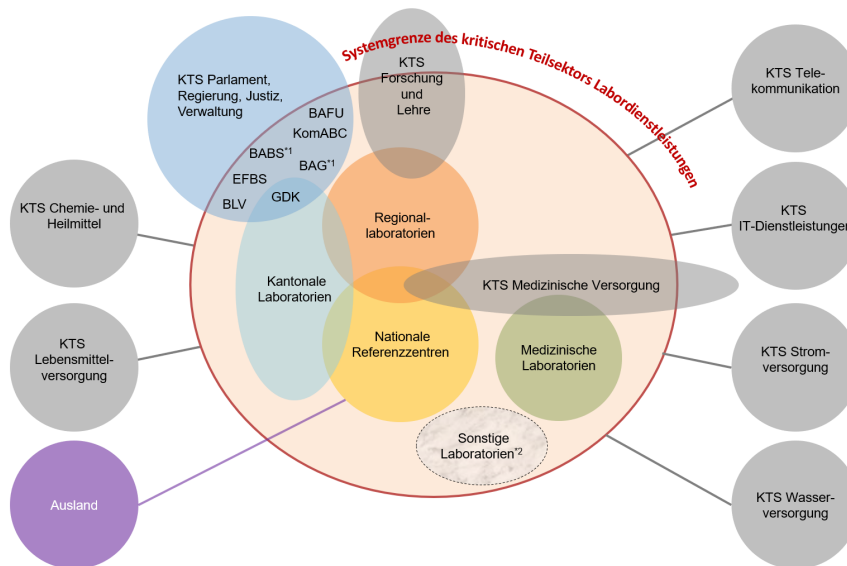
Systemgrenze des kritischen Teilsektors Labordienstleistungen

KTS Parlament, Regierung, Justiz, Verwaltung

BAFU
KomABC
BABS$^{*1}$
BAG$^{*1}$
EFBS
GDK
BLV

KTS Forschung und Lehre

KTS Telekommunikation

KTS IT-Dienstleistungen

KTS Chemie- und Heilmittel

Regionallaboratorien

Kantonale Laboratorien

KTS Medizinische Versorgung

KTS Lebensmittelversorgung

Nationale Referenzzentren

Medizinische Laboratorien

KTS Stromversorgung

Sonstige Laboratorien$^{*2}$

Ausland

KTS Wasserversorgung